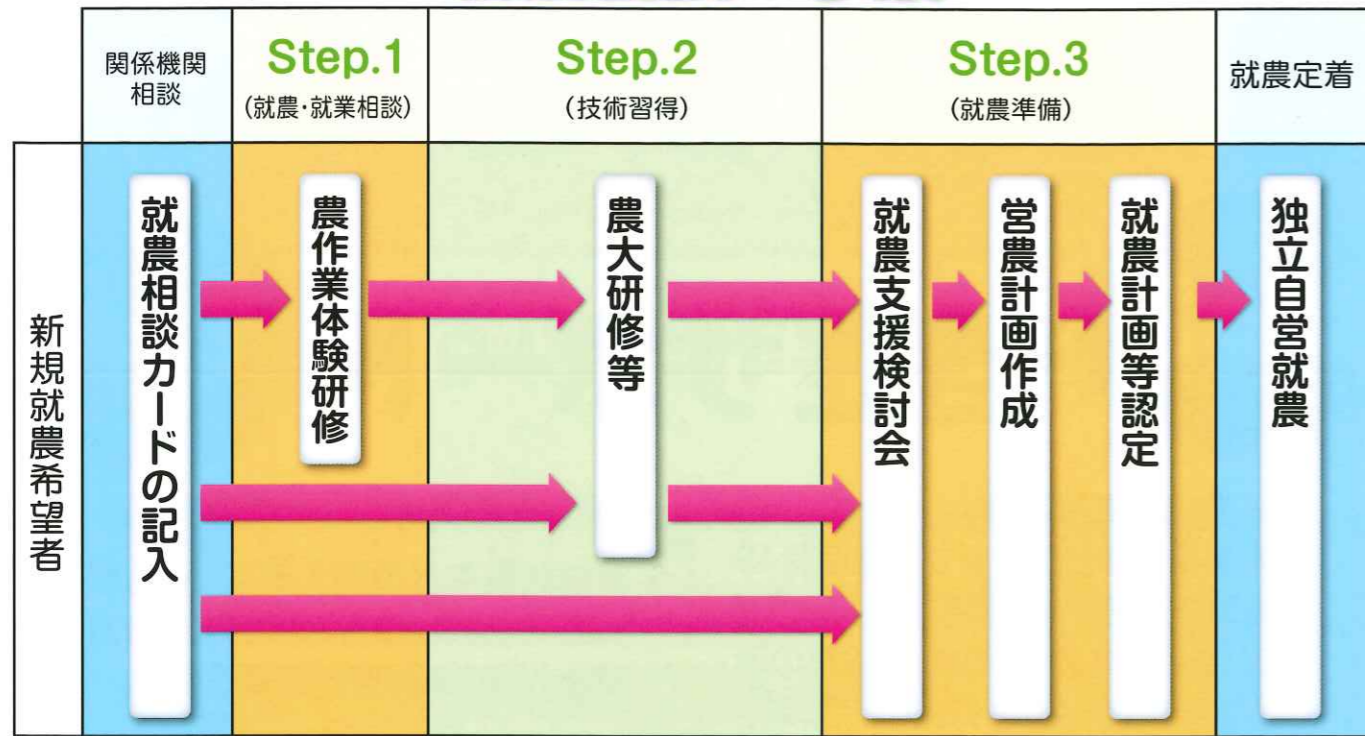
|  | 関係機関相談 | Step.1（就農･就業相談） | Step.2（技術習得） | Step.3（就農準備） | 就農定着 |
|---|---|---|---|---|---|
| 新規就農希望者 | 就農相談カードの記入 | 農作業体験研修 | 農大研修等 | 就農支援検討会 → 営農計画作成 → 就農計画等認定 | 独立自営就農 |